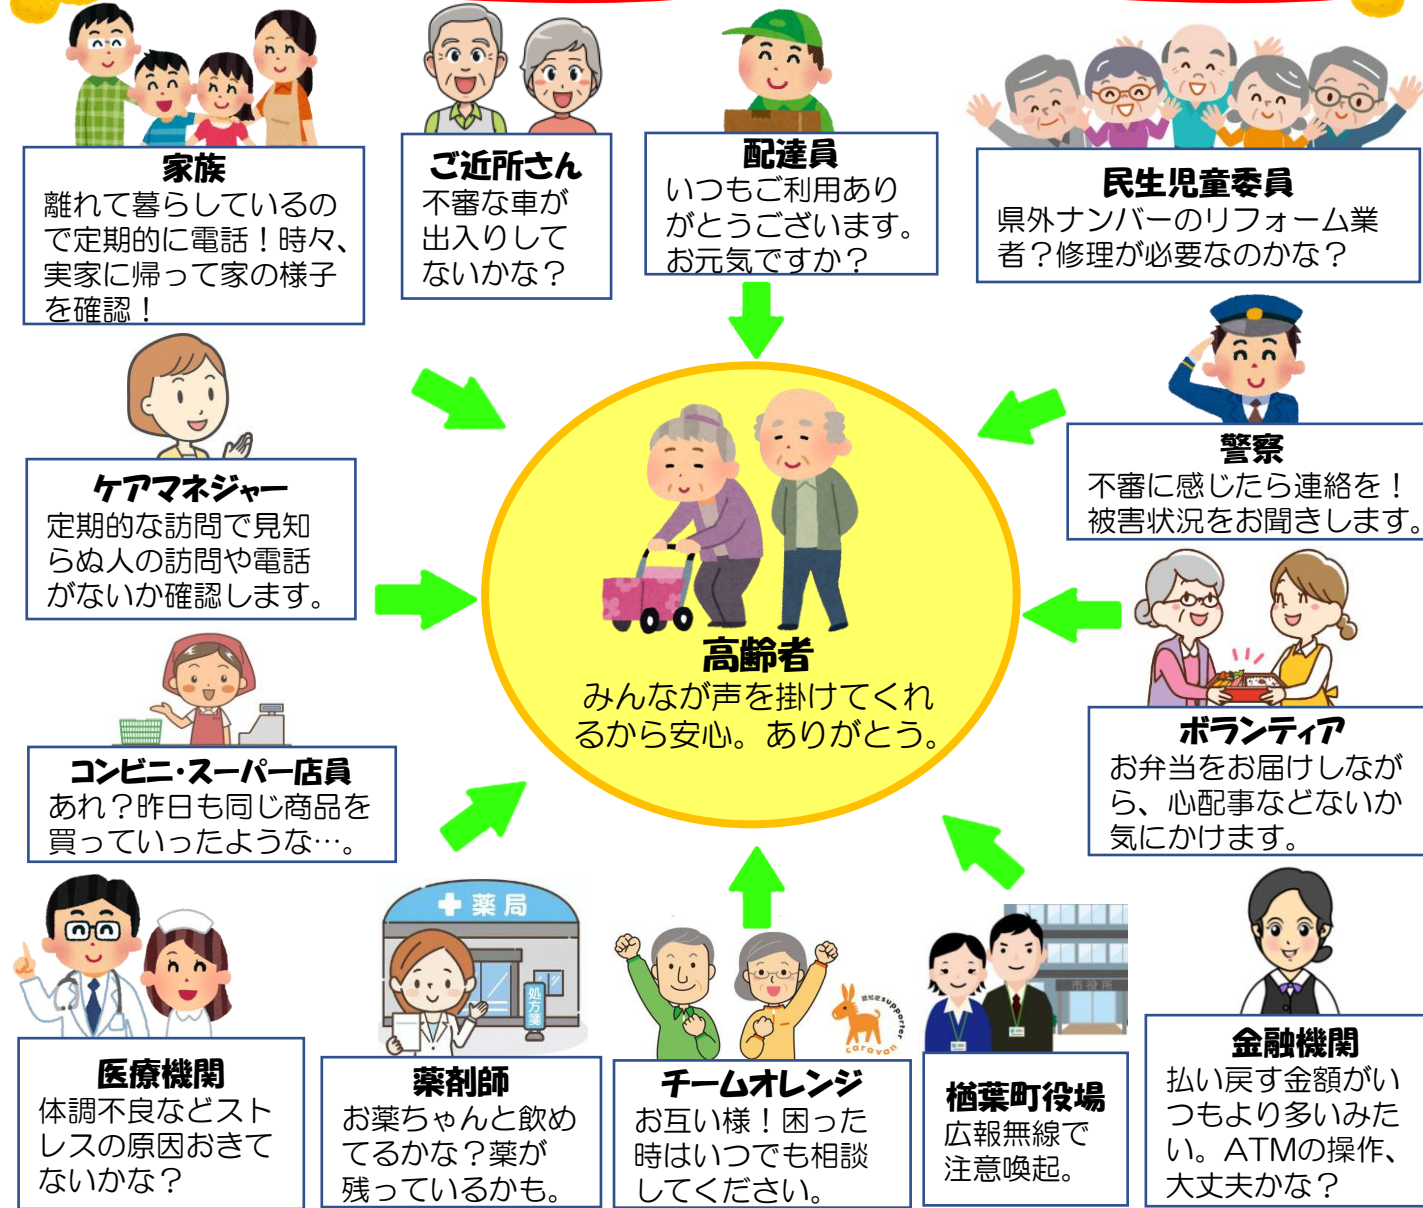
家族
離れて暮らしているので定期的に電話！時々、実家に帰って家の様子を確認！

ご近所さん
不審な車が出入りしてないかな？

配達員
いつもご利用ありがとうございます。お元気ですか？

民生児童委員
県外ナンバーのリフォーム業者？修理が必要なのかな？

ケアマネジャー
定期的な訪問で見知らぬ人の訪問や電話がないか確認します。

高齢者
みんなが声を掛けてくれるから安心。ありがとう。

警察
不審に感じたら連絡を！被害状況をお聞きします。

コンビニ・スーパー店員
あれ？昨日も同じ商品を買っていったような…。

ボランティア
お弁当をお届けしながら、心配事などないか気にかけます。

薬局

処方箋

医療機関
体調不良などストレスの原因おきてないかな？

薬剤師
お薬ちゃんと飲めてるかな？薬が残っているかも。

チームオレンジ
お互い様！困った時はいつでも相談してください。

楢葉町役場
広報無線で注意喚起。

金融機関
払い戻す金額がいつもより多いみたい。ATMの操作、大丈夫かな？